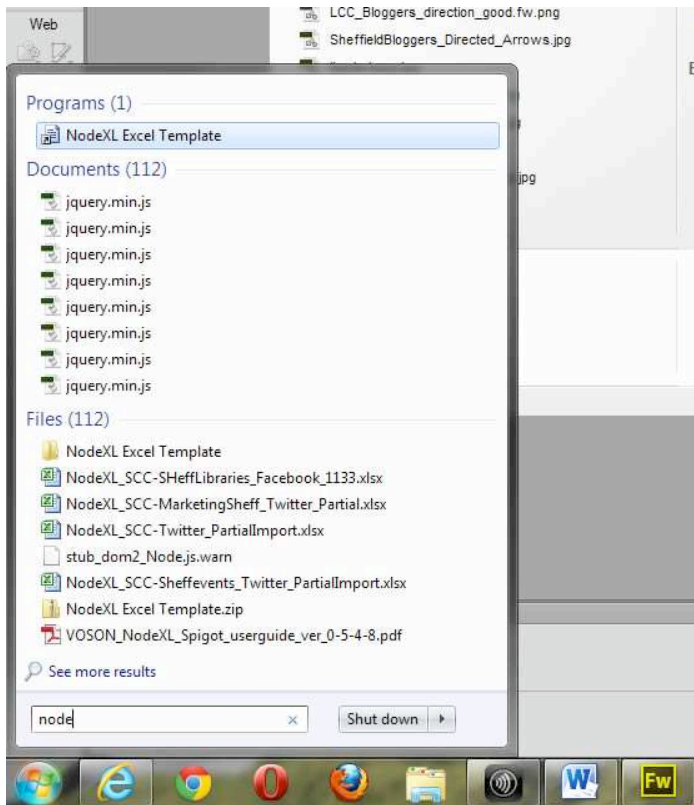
Web

LCC_Bloggers_direction_good.fw.png
SheffieldBloggers_Directed_Arrows.jpg

jpg

E

Programs (1)
NodeXL Excel Template
Documents (112)
jquery.min.js
jquery.min.js
jquery.min.js
jquery.min.js
jquery.min.js
jquery.min.js
jquery.min.js
jquery.min.js
Files (112)
NodeXL Excel Template
NodeXL_SCC-SHeffLibraries_Facebook_1133.xlsx
NodeXL_SCC-MarketingSheff_Twitter_Partial.xlsx
NodeXL_SCC-Twitter_PartialImport.xlsx
stub_dom2_Node.js.warn
NodeXL_SCC-Sheffevents_Twitter_PartialImport.xlsx
NodeXL Excel Template.zip
VOSON_NodeXL_Spigot_userguide_ver_0-5-4-8.pdf
See more results
node ×
Shut down

Fw